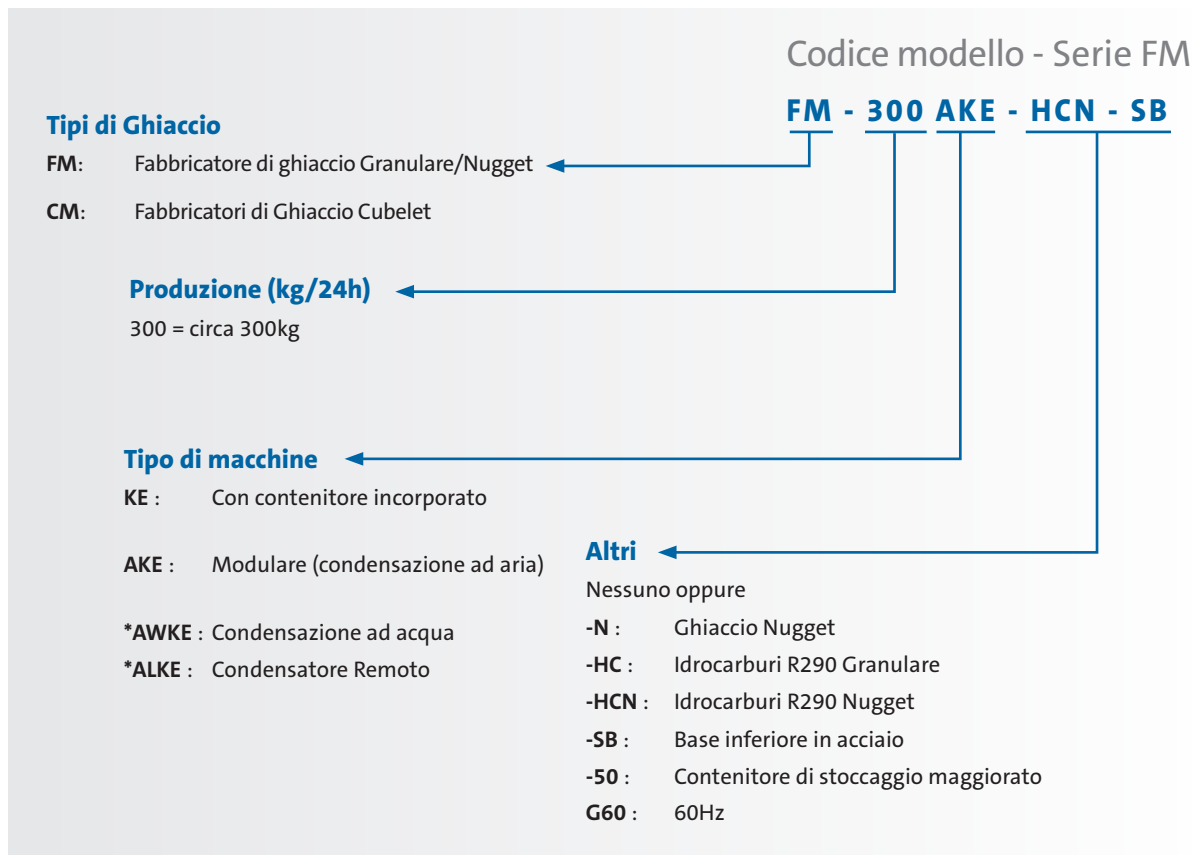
Codice modello - Serie FM

FM - 300 AKE - HCN - SB

Tipi di Ghiaccio

FM: Fabbricatore di ghiaccio Granulare/Nugget

CM: Fabbricatori di Ghiaccio Cubelet

Produzione (kg/24h)

300 = circa 300kg

Tipo di macchine

KE : Con contenitore incorporato

AKE : Modulare (condensazione ad aria)

*AWKE : Condensazione ad acqua

*ALKE : Condensatore Remoto

Altri

Nessuno oppure

-N : Ghiaccio Nugget

-HC : Idrocarburi R290 Granulare

-HCN : Idrocarburi R290 Nugget

-SB : Base inferiore in acciaio

-50 : Contenitore di stoccaggio maggiorato

G60 : 60Hz